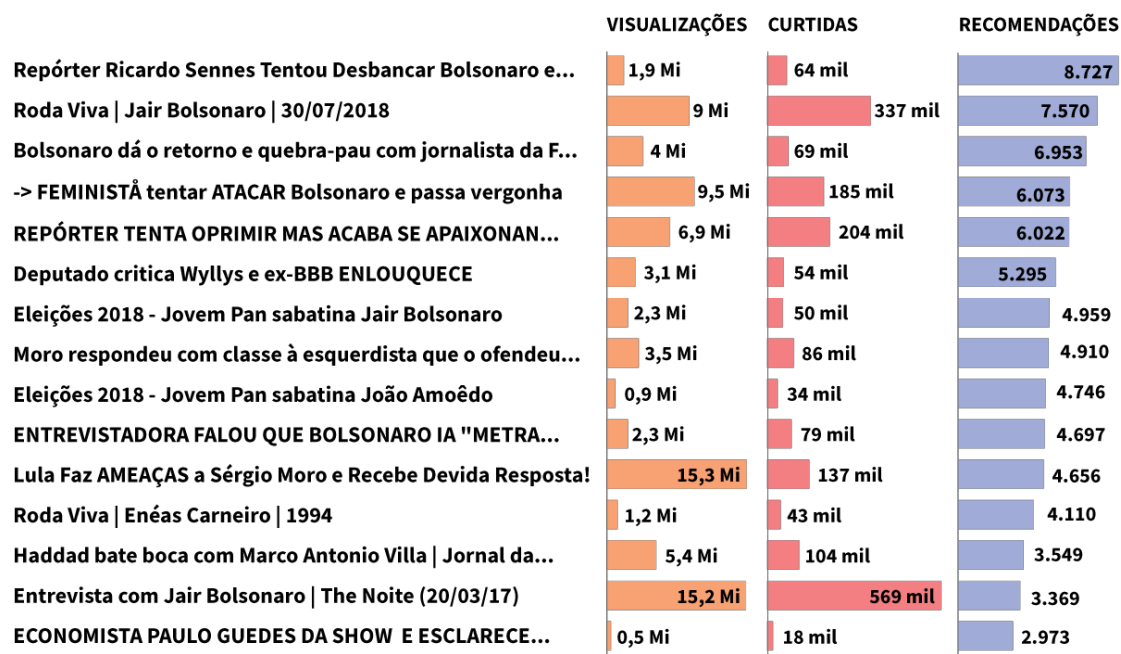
| | VISUALIZAÇÕES | CURTIDAS | RECOMENDAÇÕES |
|---|---|---|---|
| Repórter Ricardo Sennes Tentou Desbancar Bolsonaro e... | 1,9 Mi | 64 mil | 8.727 |
| Roda Viva \| Jair Bolsonaro \| 30/07/2018 | 9 Mi | 337 mil | 7.570 |
| Bolsonaro dá o retorno e quebra-pau com jornalista da F... | 4 Mi | 69 mil | 6.953 |
| -> FEMINISTÅ tentar ATACAR Bolsonaro e passa vergonha | 9,5 Mi | 185 mil | 6.073 |
| REPÓRTER TENTA OPRIMIR MAS ACABA SE APAIXONAN... | 6,9 Mi | 204 mil | 6.022 |
| Deputado critica Wyllys e ex-BBB ENLOUQUECE | 3,1 Mi | 54 mil | 5.295 |
| Eleições 2018 - Jovem Pan sabatina Jair Bolsonaro | 2,3 Mi | 50 mil | 4.959 |
| Moro respondeu com classe à esquerdista que o ofendeu... | 3,5 Mi | 86 mil | 4.910 |
| Eleições 2018 - Jovem Pan sabatina João Amoêdo | 0,9 Mi | 34 mil | 4.746 |
| ENTREVISTADORA FALOU QUE BOLSONARO IA "METRA... | 2,3 Mi | 79 mil | 4.697 |
| Lula Faz AMEAÇAS a Sérgio Moro e Recebe Devida Resposta! | 15,3 Mi | 137 mil | 4.656 |
| Roda Viva \| Enéas Carneiro \| 1994 | 1,2 Mi | 43 mil | 4.110 |
| Haddad bate boca com Marco Antonio Villa \| Jornal da... | 5,4 Mi | 104 mil | 3.549 |
| Entrevista com Jair Bolsonaro \| The Noite (20/03/17) | 15,2 Mi | 569 mil | 3.369 |
| ECONOMISTA PAULO GUEDES DA SHOW E ESCLARECE... | 0,5 Mi | 18 mil | 2.973 |